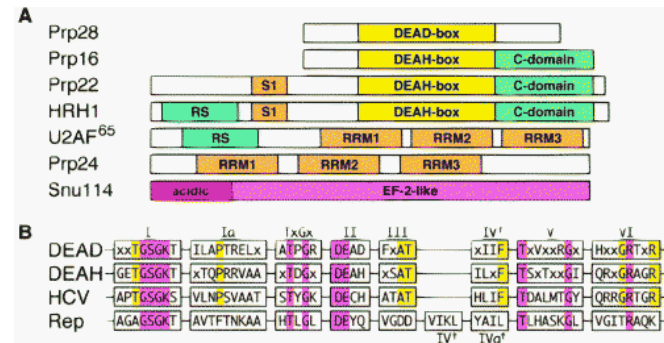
A

Prp28 DEAD-box

Prp16 DEAH-box C-domain

Prp22 S1 DEAH-box C-domain

HRH1 RS S1 DEAH-box C-domain

U2AF$^{65}$ RS RRM1 RRM2 RRM3

Prp24 RRM1 RRM2 RRM3

Snu114 acidic EF-2-like

B

| | I | Ia | TxGx | II | III | | IV' | | V | VI |
|---|---|---|---|---|---|---|---|---|---|---|
| DEAD | xxTGSGKT | ILAPTRELx | ATPGR | DEAD | FxAT | | xIIF | | TxVxxRGx | HxxGRTxR |
| DEAH | GETGSGKT | xTQPRRVAA | xTDGx | DEAH | xSAT | | ILxF | | TSxTxxGI | QRxGRAGR |
| HCV | APTGSGKS | VLNPSVAAT | STYGK | DECH | ATAT | | HLIF | | TDALMTGY | QRRGRTGR |
| Rep | AGAGSGKT | AVTFTNKAA | HTLGL | DEYQ | VGDD | VIKL | YAIL | | TLHASKGL | VGITRAQK |
| | | | | | | IV† | IVa† | | | |